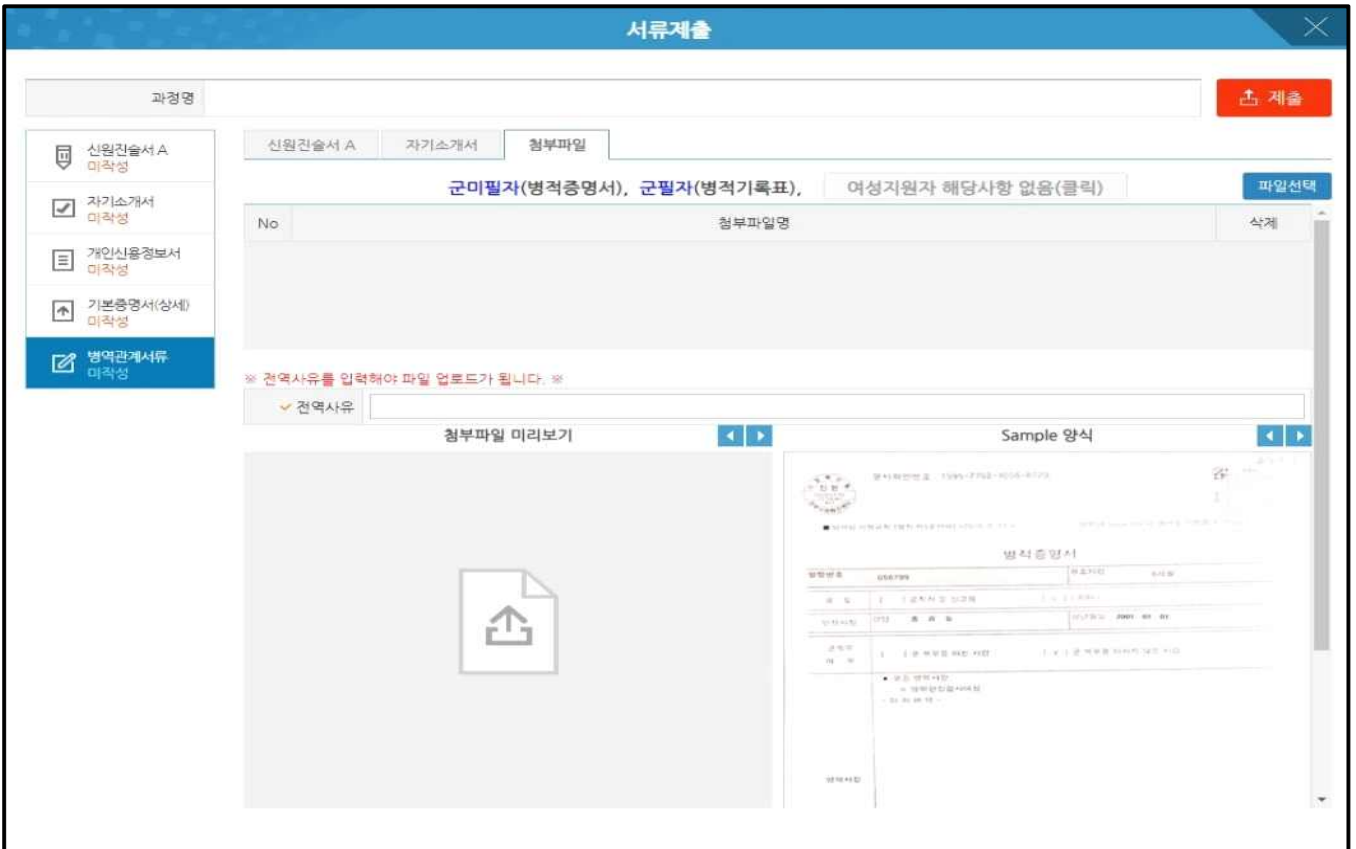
서류제출

과정명

제출

신원진술서 A
미작성

자기소개서
미작성

개인신용정보서
미작성

기본증명서(상세)
미작성

병역관계서류
미작성

신원진술서 A | 자기소개서 | 첨부파일

군미필자(병적증명서), 군필자(병적기록표), 여성지원자 해당사항 없음(클릭)

파일선택

| No | 첨부파일명 | 삭제 |
|---|---|---|

※ 전역사유를 입력해야 파일 업로드가 됩니다. ※

전역사유

첨부파일 미리보기

Sample 양식

병적증명서

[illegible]